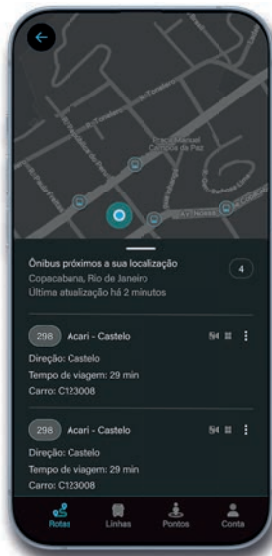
Praça Manuel Correia da Paz

Ônibus próximos a sua localização
Copacabana, Rio de Janeiro
Última atualização há 2 minutos

4

298 Acari - Castelo
Direção: Castelo
Tempo de viagem: 29 min
Carro: C123008

298 Acari - Castelo
Direção: Castelo
Tempo de viagem: 29 min
Carro: C123008

Rotas
Linhas
Pontos
Conta